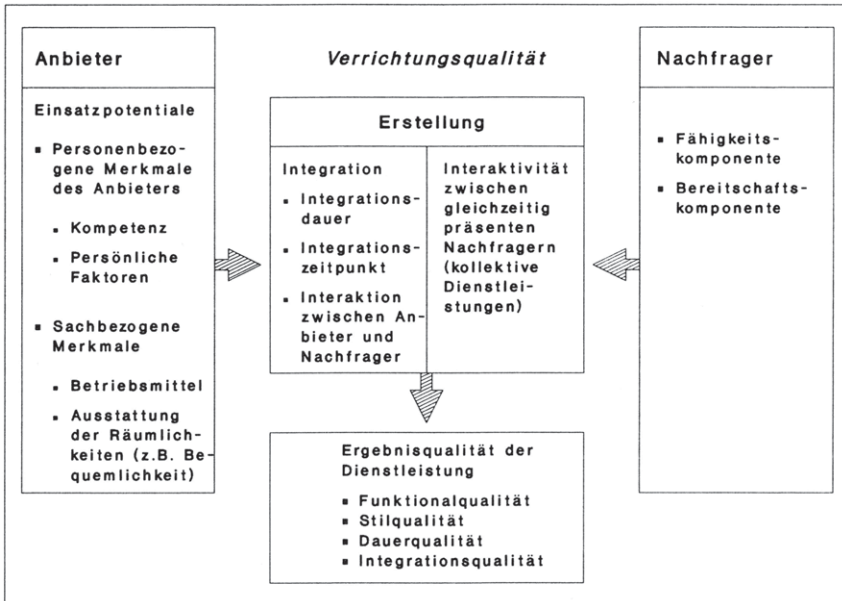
Anbieter

Einsatzpotentiale

▪ Personenbezogene Merkmale des Anbieters

▪ Kompetenz

▪ Persönliche Faktoren

▪ Sachbezogene Merkmale

▪ Betriebsmittel

▪ Ausstattung der Räumlichkeiten (z.B. Bequemlichkeit)

Verrichtungsqualität

Erstellung

Integration

▪ Integrationsdauer

▪ Integrationszeitpunkt

▪ Interaktion zwischen Anbieter und Nachfrager

Interaktivität zwischen gleichzeitig präsenten Nachfragern (kollektive Dienstleistungen)

Ergebnisqualität der Dienstleistung

▪ Funktionalqualität
▪ Stilqualität
▪ Dauerqualität
▪ Integrationsqualität

Nachfrager

▪ Fähigkeitskomponente

▪ Bereitschaftskomponente